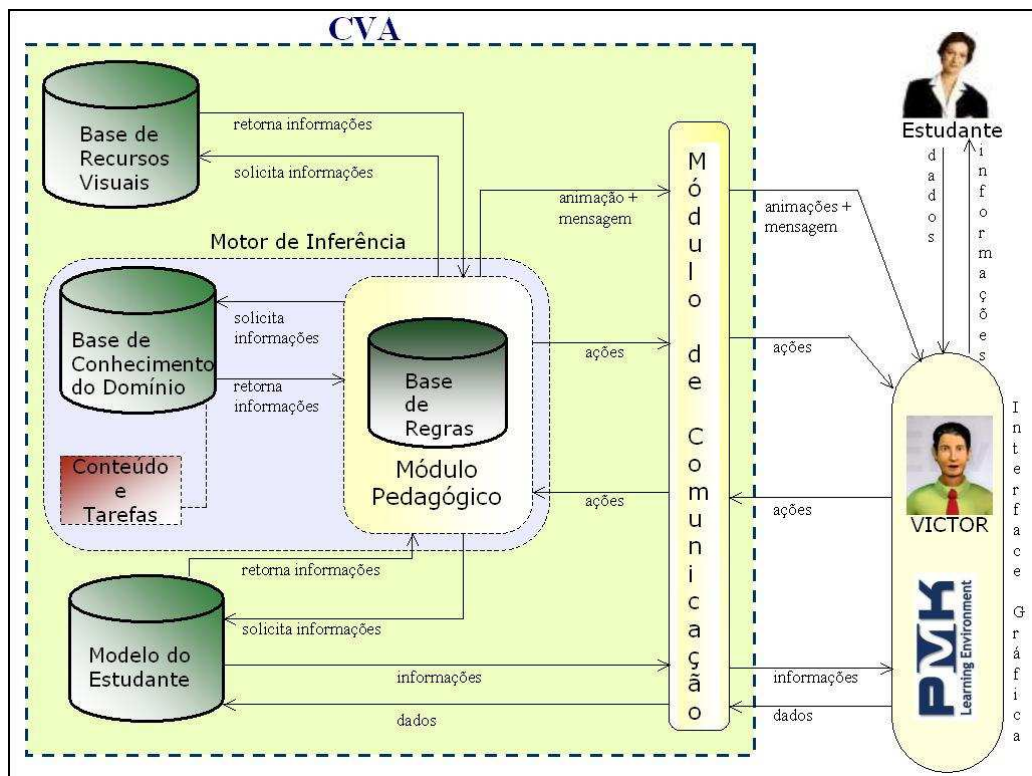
CVA

Base de Recursos Visuais

retorna informações

solicita informações

Módulo de Comunicação

Estudante

dados

informações

animação + mensagem

animações + mensagem

Motor de Inferência

Base de Conhecimento do Domínio

solicita informações

retorna informações

Base de Regras

Módulo Pedagógico

ações

ações

Conteúdo e Tarefas

ações

ações

VICTOR

Interface Gráfica

retorna informações

solicita informações

Modelo do Estudante

informações

dados

informações

dados

PMK Learning Environment